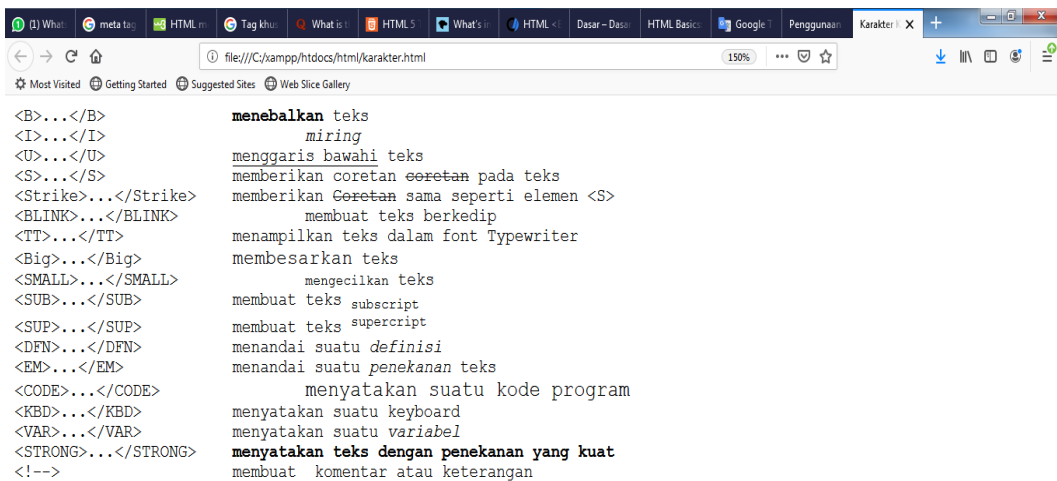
(1) What | meta tag | HTML m | Tag khus | What is t | HTML 5 | What's ir | HTML < | Dasar – Dasa | HTML Basics | Google T | Penggunaan | Karakter K ×

file:///C:/xampp/htdocs/html/karakter.html 150% ··· 

Most Visited Getting Started Suggested Sites Web Slice Gallery

| | |
|---|---|
| <B>...</B> | **menebalkan** teks |
| <I>...</I> | *miring* |
| <U>...</U> | menggaris bawahi teks |
| <S>...</S> | memberikan coretan ~~coretan~~ pada teks |
| <Strike>...</Strike> | memberikan ~~Coretan~~ sama seperti elemen <S> |
| <BLINK>...</BLINK> | membuat teks berkedip |
| <TT>...</TT> | menampilkan teks dalam font Typewriter |
| <Big>...</Big> | membesarkan teks |
| <SMALL>...</SMALL> | mengecilkan teks |
| <SUB>...</SUB> | membuat teks $_{\text{subscript}}$ |
| <SUP>...</SUP> | membuat teks $^{\text{supercript}}$ |
| <DFN>...</DFN> | menandai suatu *definisi* |
| <EM>...</EM> | menandai suatu *penekanan* teks |
| <CODE>...</CODE> | menyatakan suatu kode program |
| <KBD>...</KBD> | menyatakan suatu keyboard |
| <VAR>...</VAR> | menyatakan suatu *variabel* |
| <STRONG>...</STRONG> | **menyatakan teks dengan penekanan yang kuat** |
| <!--> | membuat komentar atau keterangan |